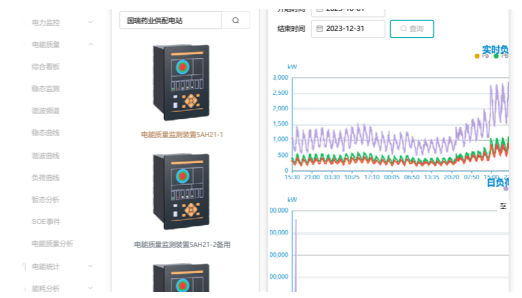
电力监控
电能质量
综合看板
稳态监测
谐波频谱
趋势曲线
谐波曲线
负荷曲线
暂态分析
SOE事件
电能质量分析
电能统计
能耗分析

国瑞药业供配电站

电能质量监测装置5AH21-1

电能质量监测装置5AH21-2备用

开始时间 2023-10-01
结束时间 2023-12-31
查询

实时负

kW
3,000
2,500
2,000
1,500
1,000
500
0
15:30 23:00 03:30 12:30 17:30 00:00 05:00 13:35 20:20 02:50 10:55

日负荷

kW
00,000
00,000
00,000